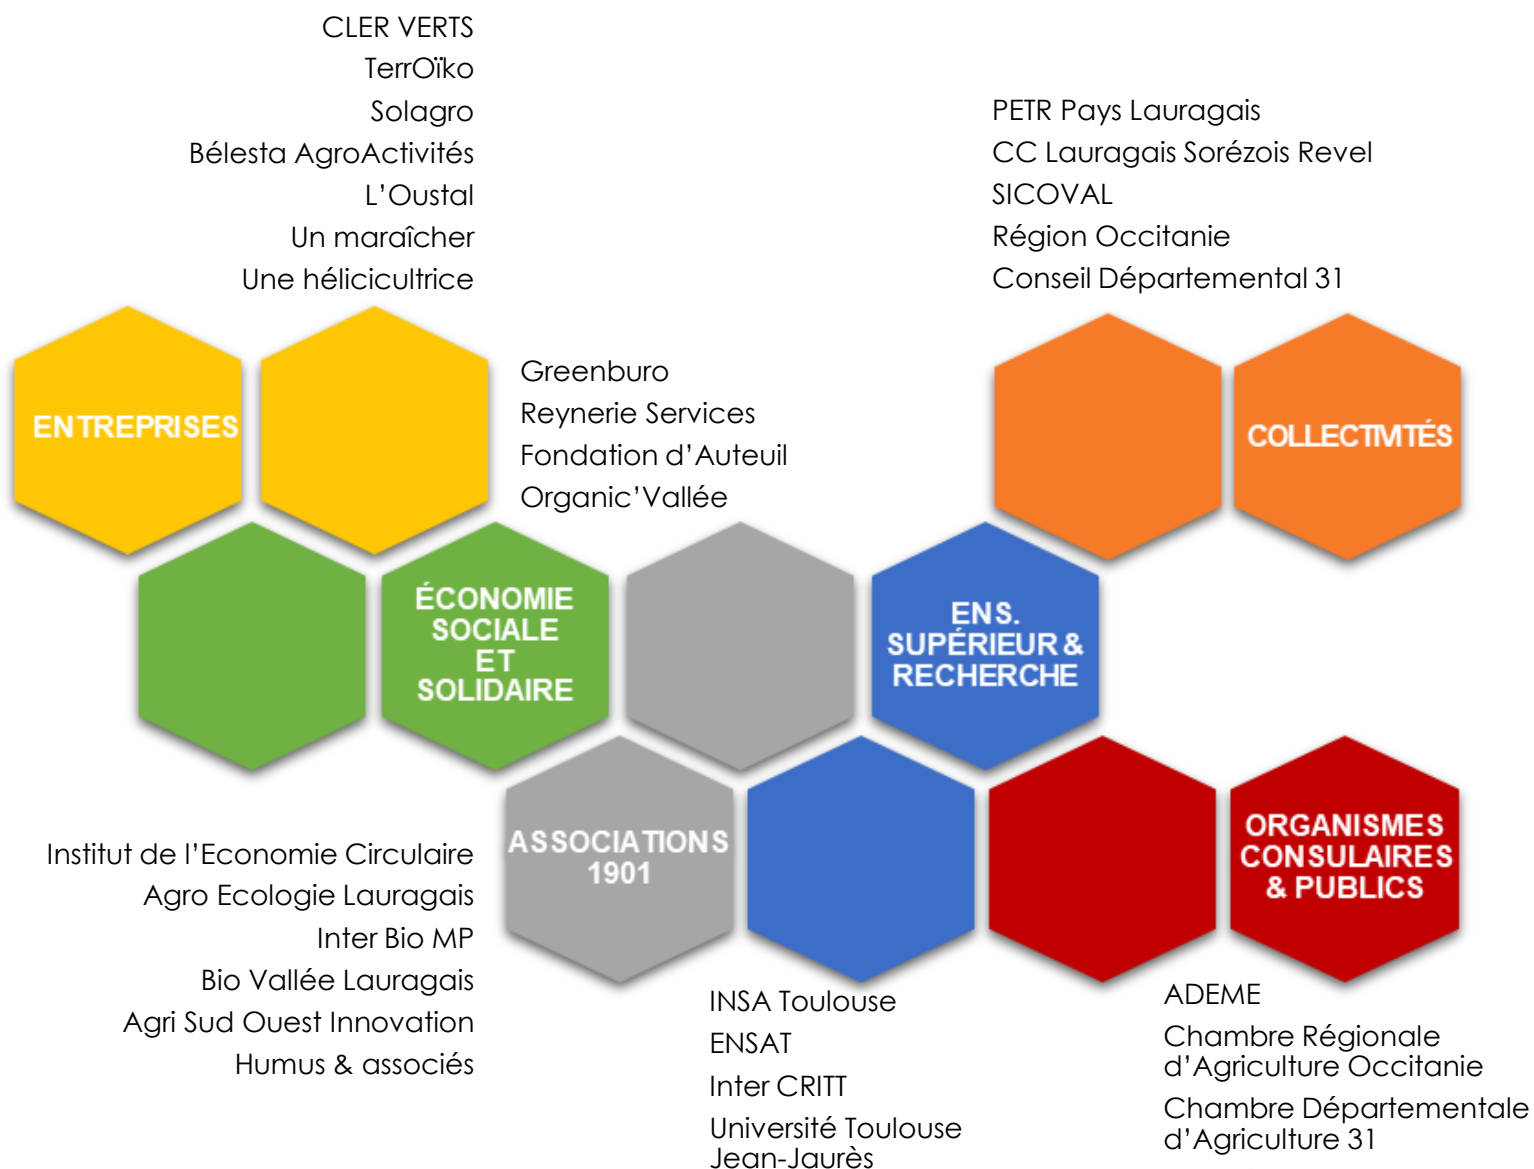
CLER VERTS
TerrOïko
Solagro
Bélesta AgroActivités
L'Oustal
Un maraîcher
Une hélicicultrice

PETR Pays Lauragais
CC Lauragais Sorézois Revel
SICOVAL
Région Occitanie
Conseil Départemental 31

ENTREPRISES

Greenburo
Reynerie Services
Fondation d'Auteuil
Organic'Vallée

COLLECTIVITÉS

ÉCONOMIE SOCIALE ET SOLIDAIRE

ENS. SUPÉRIEUR & RECHERCHE

ASSOCIATIONS 1901

ORGANISMES CONSULAIRES & PUBLICS

Institut de l'Economie Circulaire
Agro Ecologie Lauragais
Inter Bio MP
Bio Vallée Lauragais
Agri Sud Ouest Innovation
Humus & associés

INSA Toulouse
ENSAT
Inter CRITT
Université Toulouse Jean-Jaurès

ADEME
Chambre Régionale d'Agriculture Occitanie
Chambre Départementale d'Agriculture 31